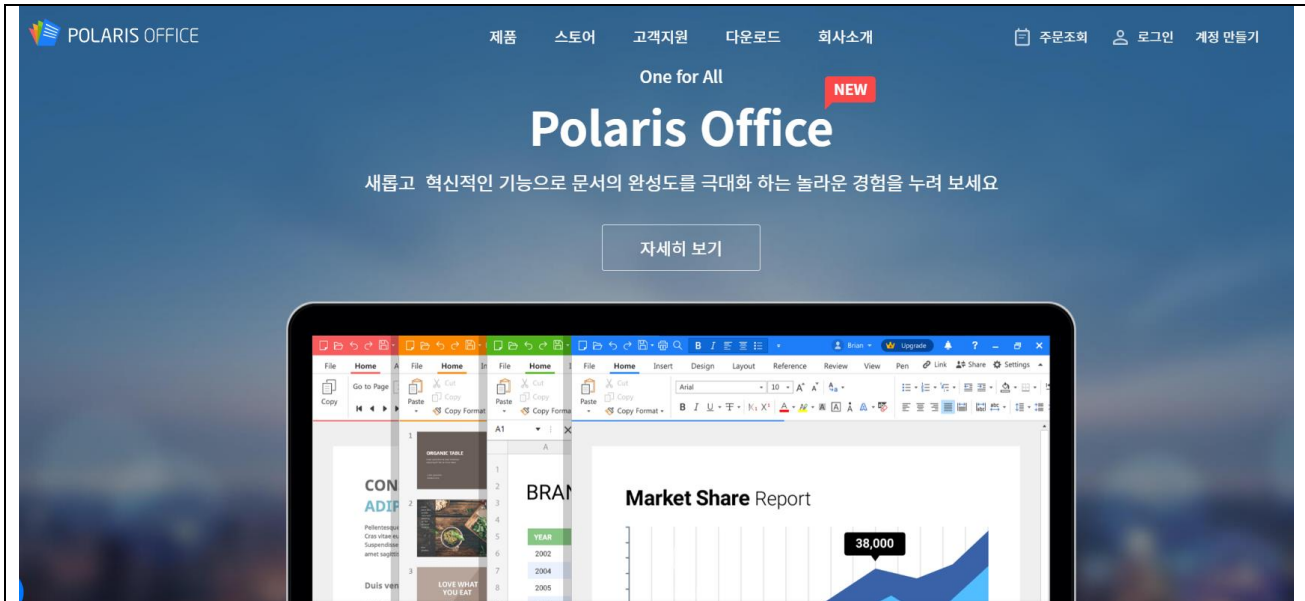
POLARIS OFFICE

제품 스토어 고객지원 다운로드 회사소개

주문조회 로그인 계정 만들기

One for All

NEW

Polaris Office

새롭고 혁신적인 기능으로 문서의 완성도를 극대화 하는 놀라운 경험을 누려 보세요

자세히 보기

File Home Insert Design Layout Reference Review View Pen Link Share Settings

Brian Upgrade

Copy Go to Page Paste Cut Copy Copy Format

Arial 10

A1

ORGANIC TABLE

LOVE WHAT YOU EAT

CON
ADIP
Pellentesque
Cras vitae
Suspendisse
amet sagitt

Duis ven

BRAN
YEAR
2002
2004
2005

Market Share Report

38,000